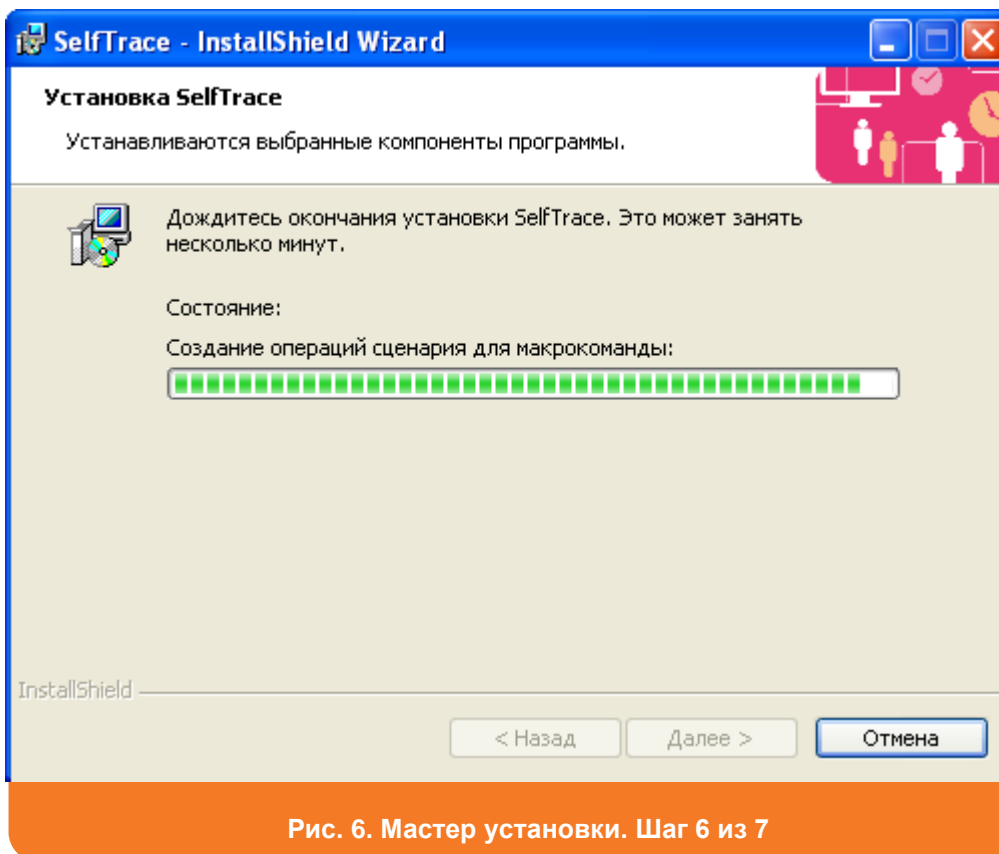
SelfTrace - InstallShield Wizard

Установка SelfTrace

Устанавливаются выбранные компоненты программы.

Дождитесь окончания установки SelfTrace. Это может занять несколько минут.

Состояние:

Создание операций сценария для макрокоманды:

InstallShield

< Назад

Далее >

Отмена

Рис. 6. Мастер установки. Шаг 6 из 7